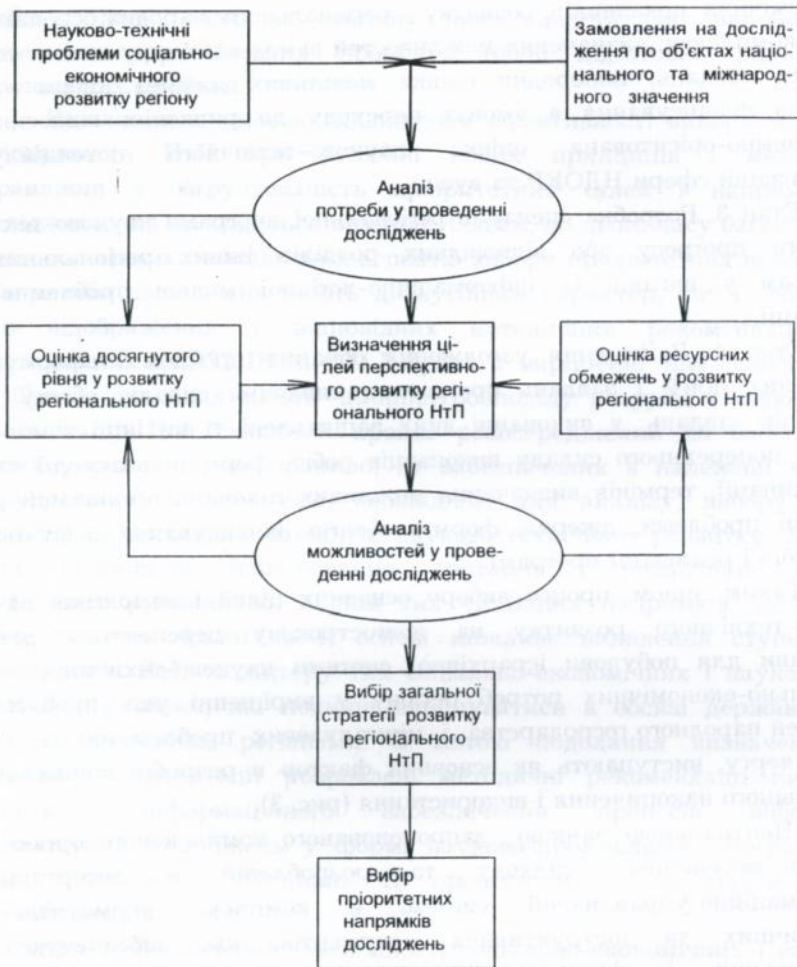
Науково-технічні проблеми соціально-економічного розвитку регіону

Замовлення на дослідження по об'єктах національного та міжнародного значення

Аналіз потреби у проведенні досліджень

Оцінка досягнутого рівня у розвитку регіонального НтП

Визначення цілей перспективного розвитку регіонального НтП

Оцінка ресурсних обмежень у розвитку регіонального НтП

Аналіз можливостей у проведенні досліджень

Вибір загальної стратегії розвитку регіонального НтП

Вибір пріоритетних напрямків досліджень